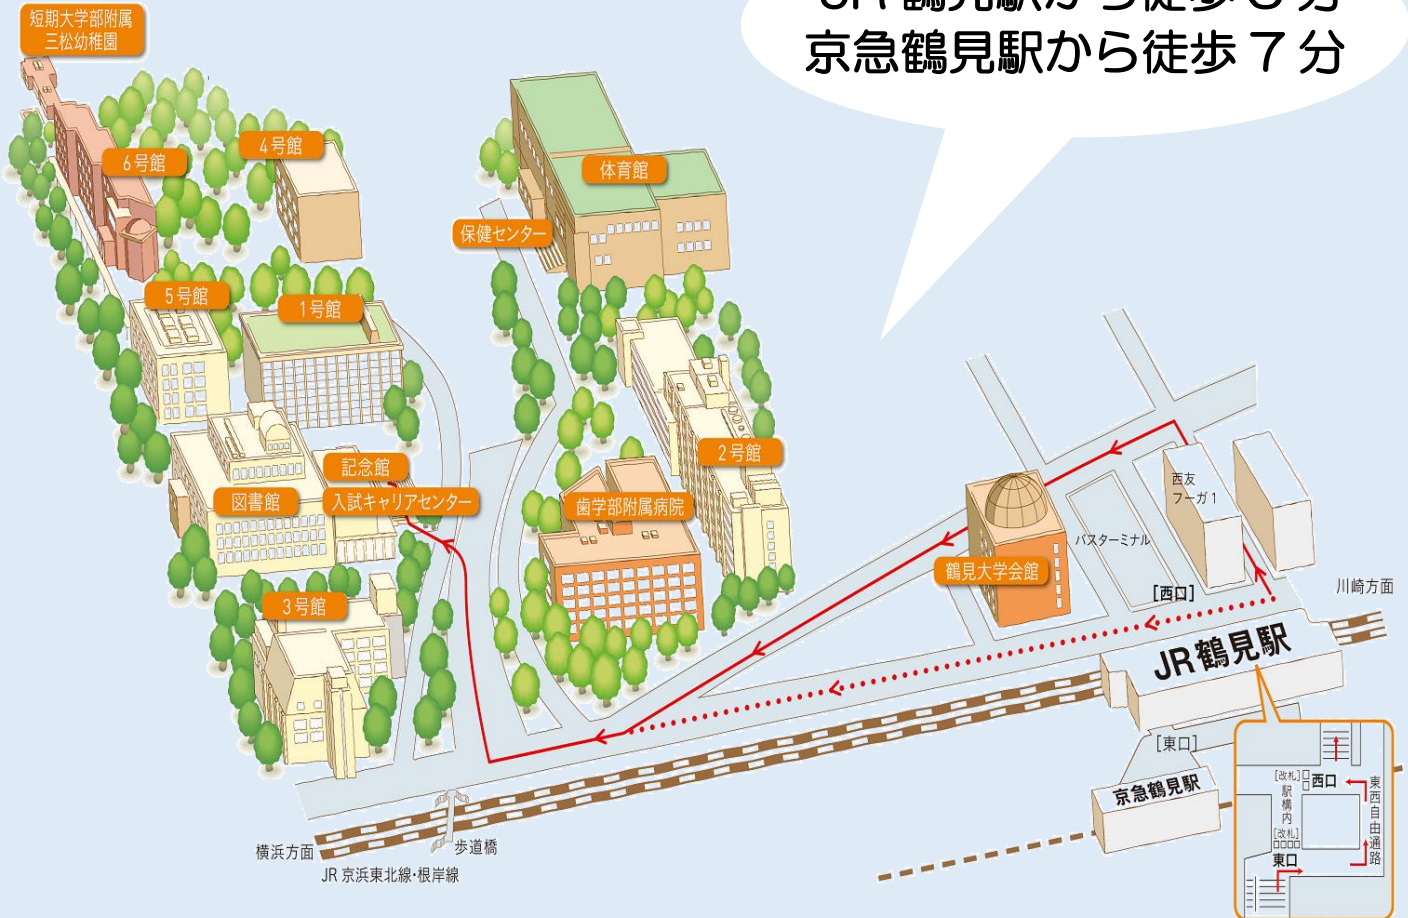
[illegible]
京急鶴見駅から徒歩７分

短期大学部附属
三松幼稚園

6号館

4号館

体育館

保健センター

5号館

1号館

2号館

記念館

図書館

入試キャリアセンター

歯学部附属病院

3号館

鶴見大学会館

西友
フーガ１

バスターミナル

[西口]

川崎方面

JR鶴見駅

[東口]

京急鶴見駅

横浜方面

歩道橋

JR 京浜東北線·根岸線

[改札]
駅
構
内
[改札]

西口

東口

東
西
自
由
通
路